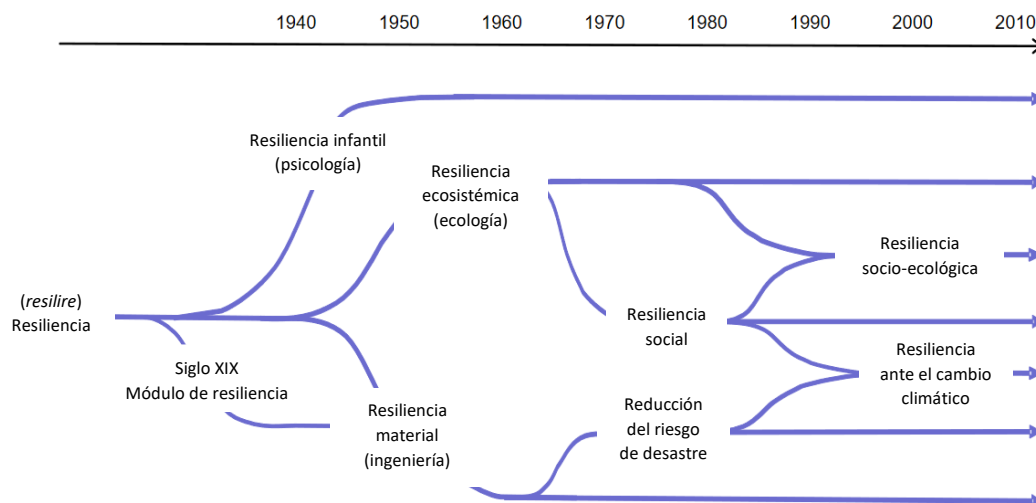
1940 1950 1960 1970 1980 1990 2000 2010

Resiliencia infantil (psicología)

Resiliencia ecosistémica (ecología)

Resiliencia socio-ecológica

(*resilire*) Resiliencia

Resiliencia social

Resiliencia ante el cambio climático

Siglo XIX Módulo de resiliencia

Resiliencia material (ingeniería)

Reducción del riesgo de desastre